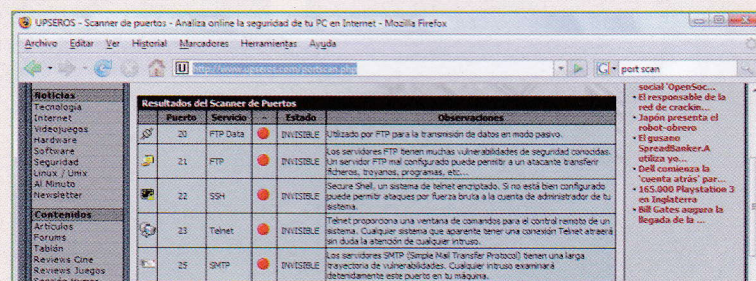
UPSEROS - Scanner de puertos - Analiza online la seguridad de tu PC en Internet - Mozilla Firefox

Archivo Editar Ver Historial Marcadores Herramientas Ayuda

http://www.upseros.com/portscan.php

port scan

Noticias
Tecnología
Internet
Videojuegos
Hardware
Software
Seguridad
Linux / Unix
Al Minuto
Newsletter

Contenidos
Artículos
Forums
Tablón
Reviews Cine
Reviews Juegos
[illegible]

Resultados del Scanner de Puertos

| | Puerto | Servicio | - | Estado | Observaciones |
|---|---|---|---|---|---|
| | 20 | FTP Data | | INVISIBLE | Utilizado por FTP para la transmisión de datos en modo pasivo. |
| | 21 | FTP | | INVISIBLE | Los servidores FTP tienen muchas vulnerabilidades de seguridad conocidas. Un servidor FTP mal configurado puede permitir a un atacante transferir ficheros, troyanos, programas, etc... |
| | 22 | SSH | | INVISIBLE | Secure Shell, un sistema de telnet encriptado. Si no está bien configurado puede permitir ataques por fuerza bruta a la cuenta de administrador de tu sistema. |
| | 23 | Telnet | | INVISIBLE | Telnet proporciona una ventana de comandos para el control remoto de un sistema. Cualquier sistema que aparente tener una conexión Telnet atraerá sin duda la atención de cualquier intruso. |
| | 25 | SMTP | | INVISIBLE | Los servidores SMTP (Simple Mail Transfer Protocol) tienen una larga trayectoria de vulnerabilidades. Cualquier intruso examinará detenidamente este puerto en tu máquina. |

social 'OpenSoc...
• El responsable de la red de crackin...
• Japón presenta el robot-obrero
• El gusano SpreadBanker.A utiliza yo...
• Dell comienza la 'cuenta atrás' par...
• 165.000 Playstation 3 en Inglaterra
• Bill Gates augura la llegada de la ...